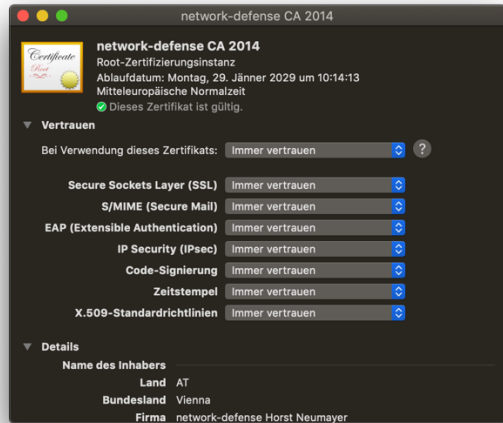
network-defense CA 2014

Certificate
Root

network-defense CA 2014
Root-Zertifizierungsinstanz
Ablaufdatum: Montag, 29. Jänner 2029 um 10:14:13 Mitteleuropäische Normalzeit
Dieses Zertifikat ist gültig.

Vertrauen

Bei Verwendung dieses Zertifikats: Immer vertrauen ?

Secure Sockets Layer (SSL) Immer vertrauen
S/MIME (Secure Mail) Immer vertrauen
EAP (Extensible Authentication) Immer vertrauen
IP Security (IPsec) Immer vertrauen
Code-Signierung Immer vertrauen
Zeitstempel Immer vertrauen
X.509-Standardrichtlinien Immer vertrauen

Details
Name des Inhabers
Land AT
Bundesland Vienna
Firma network-defense Horst Neumayer